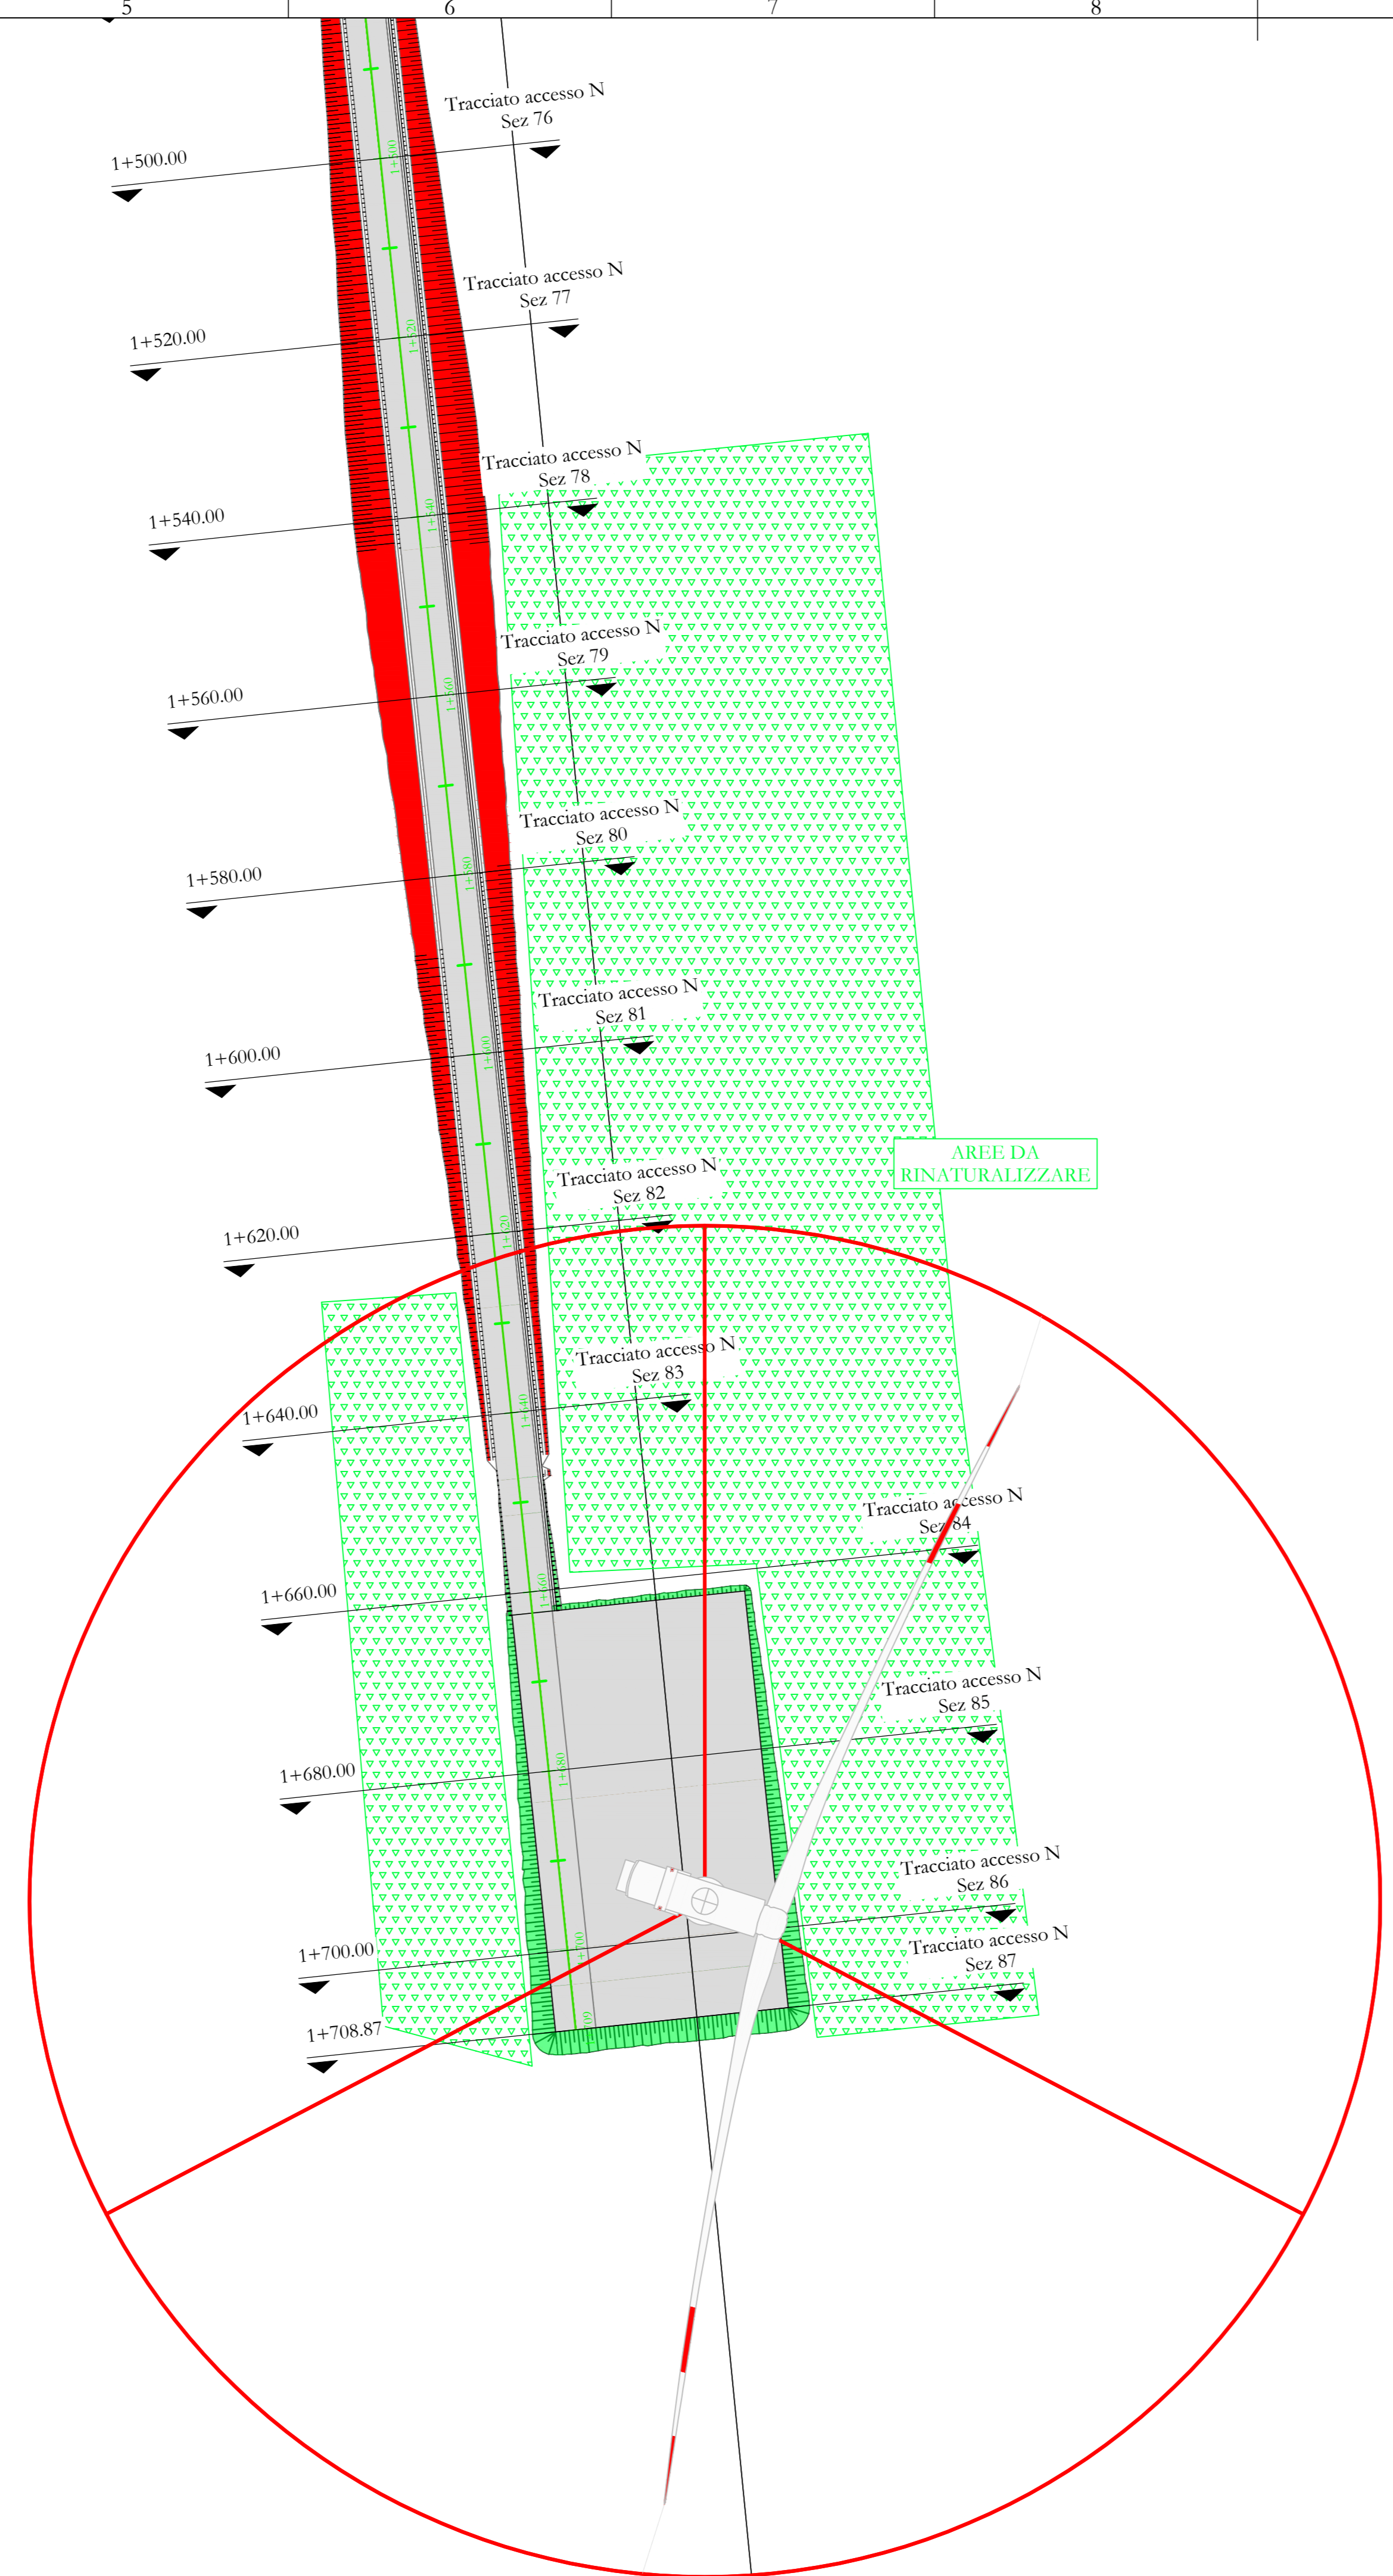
5
6
7
8

Tracciato accesso N
Sez 76
1+500.00
1+500

Tracciato accesso N
Sez 77
1+520.00
1+520

Tracciato accesso N
Sez 78
1+540.00
1+540

Tracciato accesso N
Sez 79
1+560.00
1+560

Tracciato accesso N
Sez 80
1+580.00
1+580

Tracciato accesso N
Sez 81
1+600.00
1+600

AREE DA
RINATURALIZZARE

Tracciato accesso N
Sez 82
1+620.00
1+620

Tracciato accesso N
Sez 83
1+640.00
1+640

Tracciato accesso N
Sez 84
1+660.00
1+660

Tracciato accesso N
Sez 85
1+680.00
1+680

Tracciato accesso N
Sez 86
1+700.00
1+700

Tracciato accesso N
Sez 87
1+708.87
709